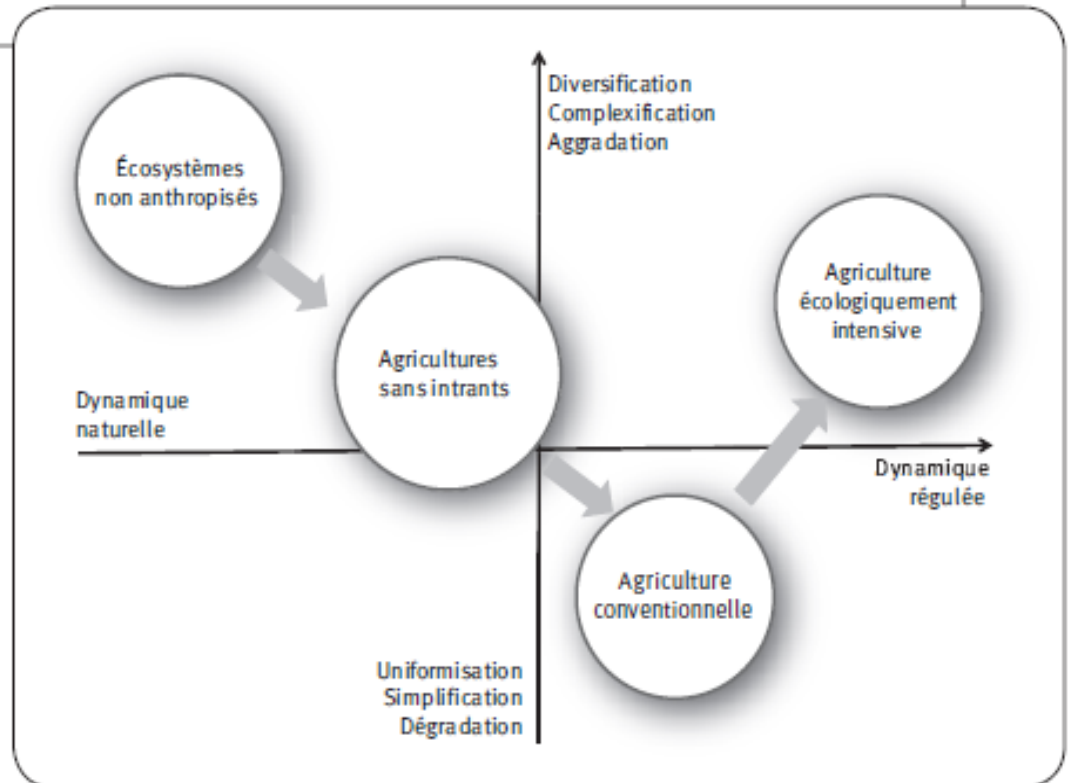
Diversification
Complexification
Aggradation

Écosystèmes non anthropisés

Agriculture écologiquement intensive

Agricultures sans intrants

Dynamique naturelle

Dynamique régulée

Agriculture conventionnelle

Uniformisation
Simplification
Dégradation